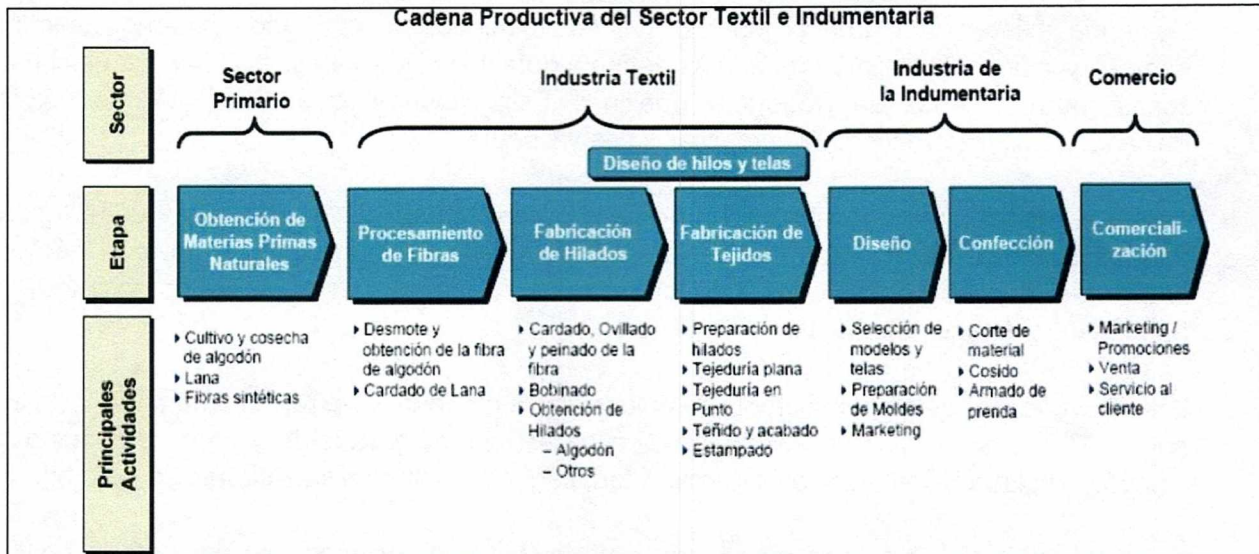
Cadena Productiva del Sector Textil e Indumentaria

| Sector | Sector Primario | Industria Textil | | | Industria de la Indumentaria | | Comercio |
|---|---|---|---|---|---|---|---|
| | | Diseño de hilos y telas | | | | | |
| Etapa | Obtención de Materias Primas Naturales | Procesamiento de Fibras | Fabricación de Hilados | Fabricación de Tejidos | Diseño | Confección | Comerciali-zación |
| Principales Actividades | ▸ Cultivo y cosecha de algodón ▸ Lana ▸ Fibras sintéticas | ▸ Desmote y obtención de la fibra de algodón ▸ Cardado de Lana | ▸ Cardado, Ovillado y peinado de la fibra ▸ Bobinado ▸ Obtención de Hilados – Algodón – Otros | ▸ Preparación de hilados ▸ Tejeduría plana ▸ Tejeduría en Punto ▸ Teñido y acabado ▸ Estampado | ▸ Selección de modelos y telas ▸ Preparación de Moldes ▸ Marketing | ▸ Corte de material ▸ Cosido ▸ Armado de prenda | ▸ Marketing / Promociones ▸ Venta ▸ Servicio al cliente |